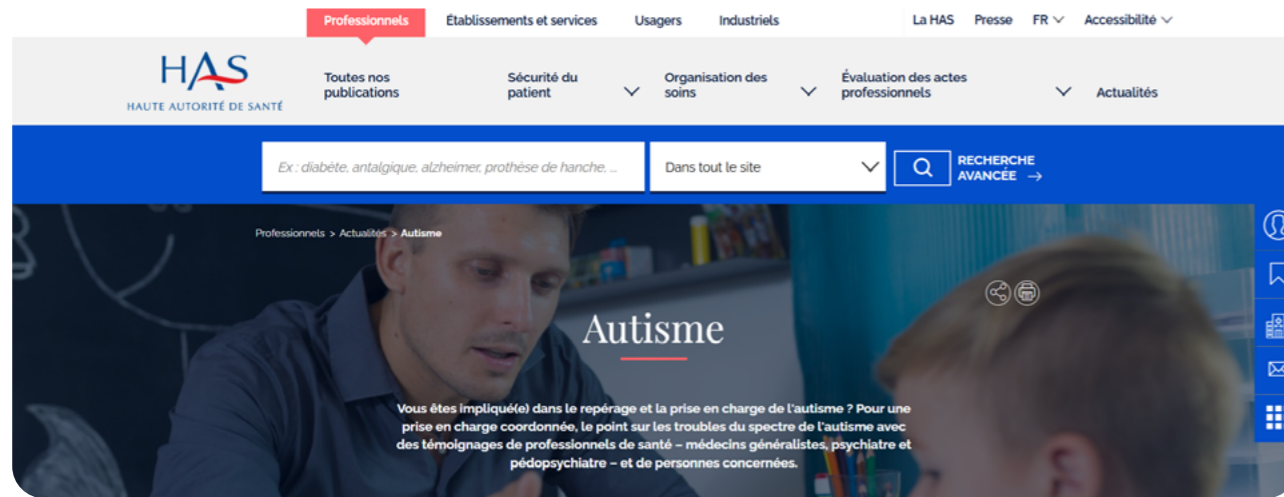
Professionnels Établissements et services Usagers Industriels La HAS Presse FR Accessibilité

HAS
HAUTE AUTORITÉ DE SANTÉ

Toutes nos publications
Sécurité du patient
Organisation des soins
Évaluation des actes professionnels
Actualités

Ex : diabète, antalgique, alzheimer, prothèse de hanche, ...
Dans tout le site
RECHERCHE AVANCÉE →

Professionnels > Actualités > Autisme

Autisme

Vous êtes impliqué(e) dans le repérage et la prise en charge de l'autisme ? Pour une prise en charge coordonnée, le point sur les troubles du spectre de l'autisme avec des témoignages de professionnels de santé – médecins généralistes, psychiatre et pédopsychiatre – et de personnes concernées.